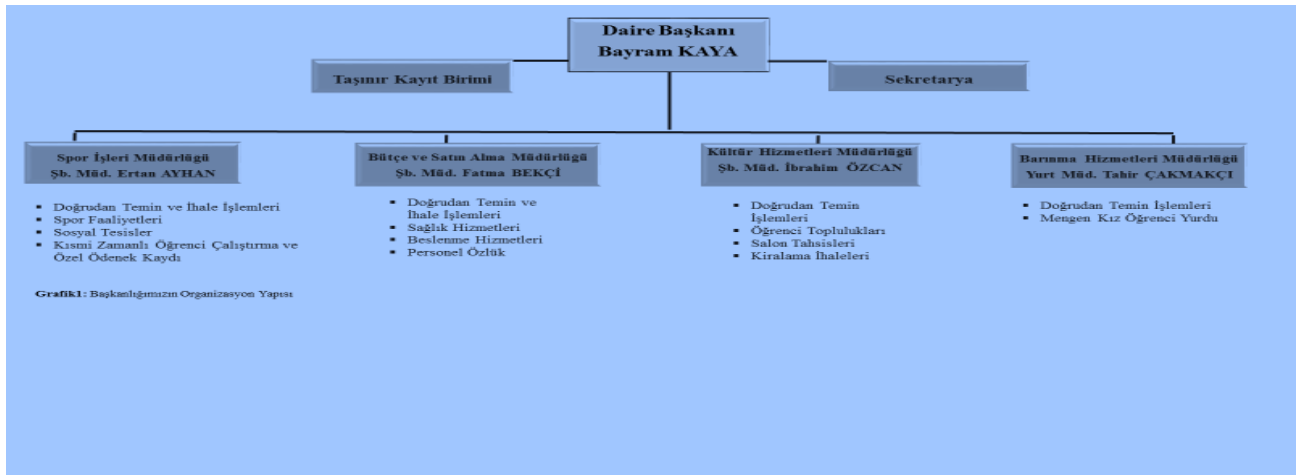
Daire Başkanı
Bayram KAYA

Taşınır Kayıt Birimi

Sekretarya

Spor İşleri Müdürlüğü
Şb. Müd. Ertan AYHAN

- Doğrudan Temin ve İhale İşlemleri
- Spor Faaliyetleri
- Sosyal Tesisler
- Kısmi Zamanlı Öğrenci Çalıştırma ve Özel Ödenek Kaydı

Bütçe ve Satın Alma Müdürlüğü
Şb. Müd. Fatma BEKÇİ

- Doğrudan Temin ve İhale İşlemleri
- Sağlık Hizmetleri
- Beslenme Hizmetleri
- Personel Özlük

Kültür Hizmetleri Müdürlüğü
Şb. Müd. İbrahim ÖZCAN

- Doğrudan Temin İşlemleri
- Öğrenci Toplulukları
- Salon Tahsisleri
- Kiralama İhaleleri

Barınma Hizmetleri Müdürlüğü
Yurt Müd. Tahir ÇAKMAKÇI

- Doğrudan Temin İşlemleri
- Mengen Kız Öğrenci Yurdu

Grafik1: Başkanlığımızın Organizasyon Yapısı